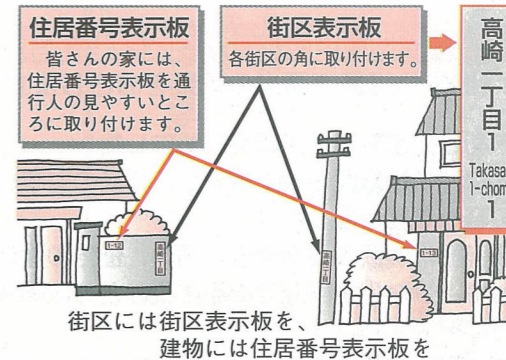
住居番号表示板

皆さんの家には、住居番号表示板を通行人の見やすいところに取り付けます。

街区表示板

各街区の角に取り付けます。

高崎一丁目1

Takasa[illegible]
1-chom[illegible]
1

1-12

高崎一丁目

高崎一丁目

1-13

街区には街区表示板を、
建物には住居番号表示板を